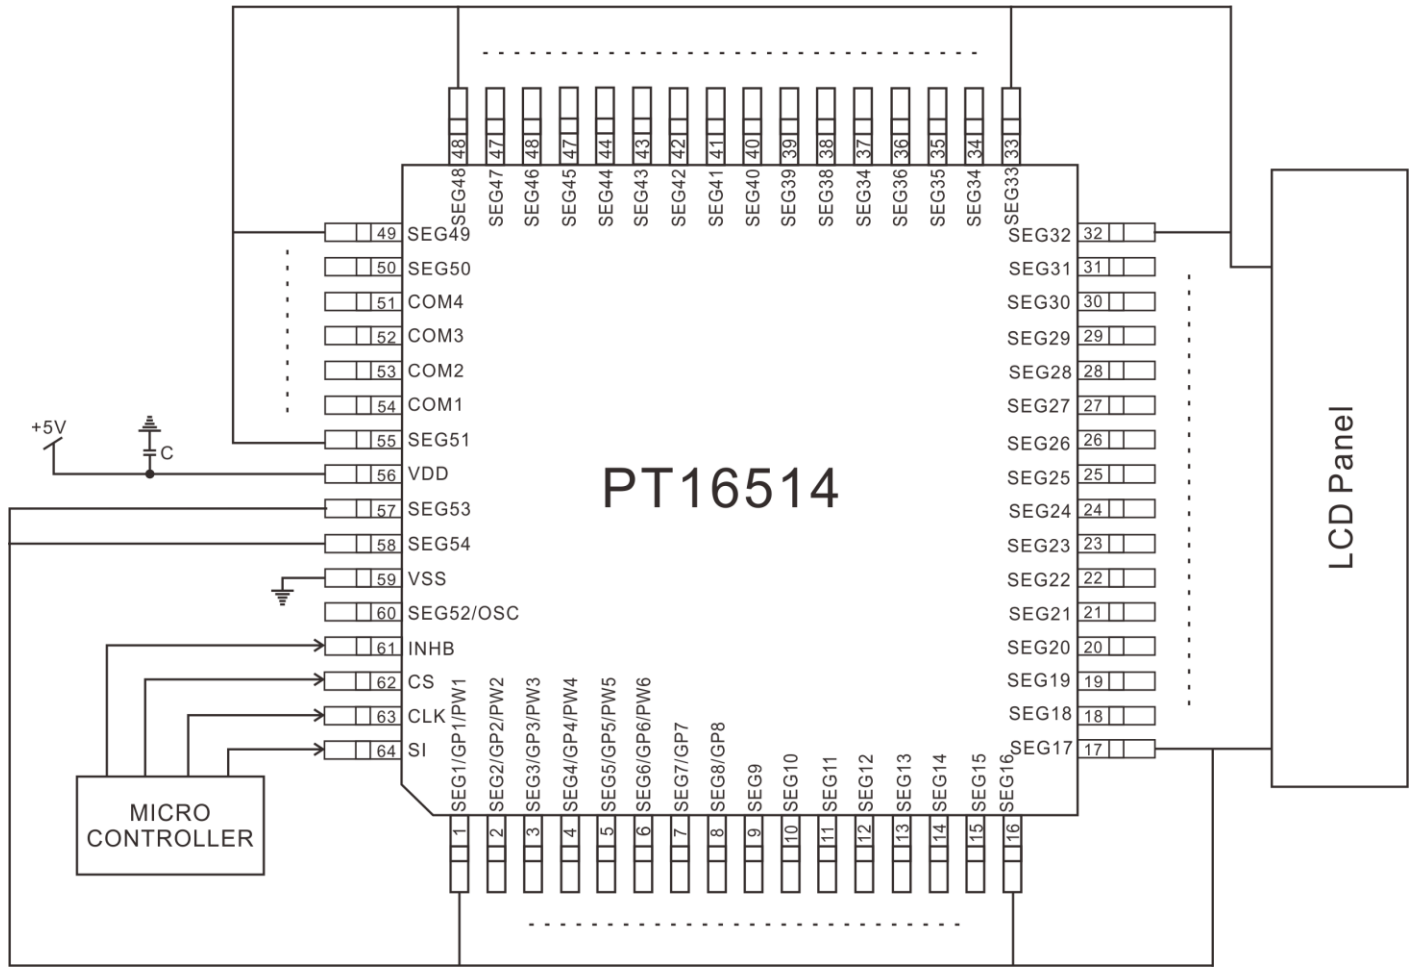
48 47 48 47 44 43 42 41 40 39 38 37 36 35 34 33

SEG48 SEG47 SEG46 SEG45 SEG44 SEG43 SEG42 SEG41 SEG40 SEG39 SEG38 SEG34 SEG36 SEG35 SEG34 SEG33

49 SEG49
50 SEG50
51 COM4
52 COM3
53 COM2
54 COM1
55 SEG51
56 VDD
57 SEG53
58 SEG54
59 VSS
60 SEG52/OSC
61 INHB
62 CS
63 CLK
64 SI

+5V
C

PT16514

SEG32 32
SEG31 31
SEG30 30
SEG29 29
SEG28 28
SEG27 27
SEG26 26
SEG25 25
SEG24 24
SEG23 23
SEG22 22
SEG21 21
SEG20 20
SEG19 19
SEG18 18
SEG17 17

LCD Panel

MICRO CONTROLLER

SEG1/GP1/PW1 SEG2/GP2/PW2 SEG3/GP3/PW3 SEG4/GP4/PW4 SEG5/GP5/PW5 SEG6/GP6/PW6 SEG7/GP7 SEG8/GP8 SEG9 SEG10 SEG11 SEG12 SEG13 SEG14 SEG15 SEG16

1 2 3 4 5 6 7 8 9 10 11 12 13 14 15 16